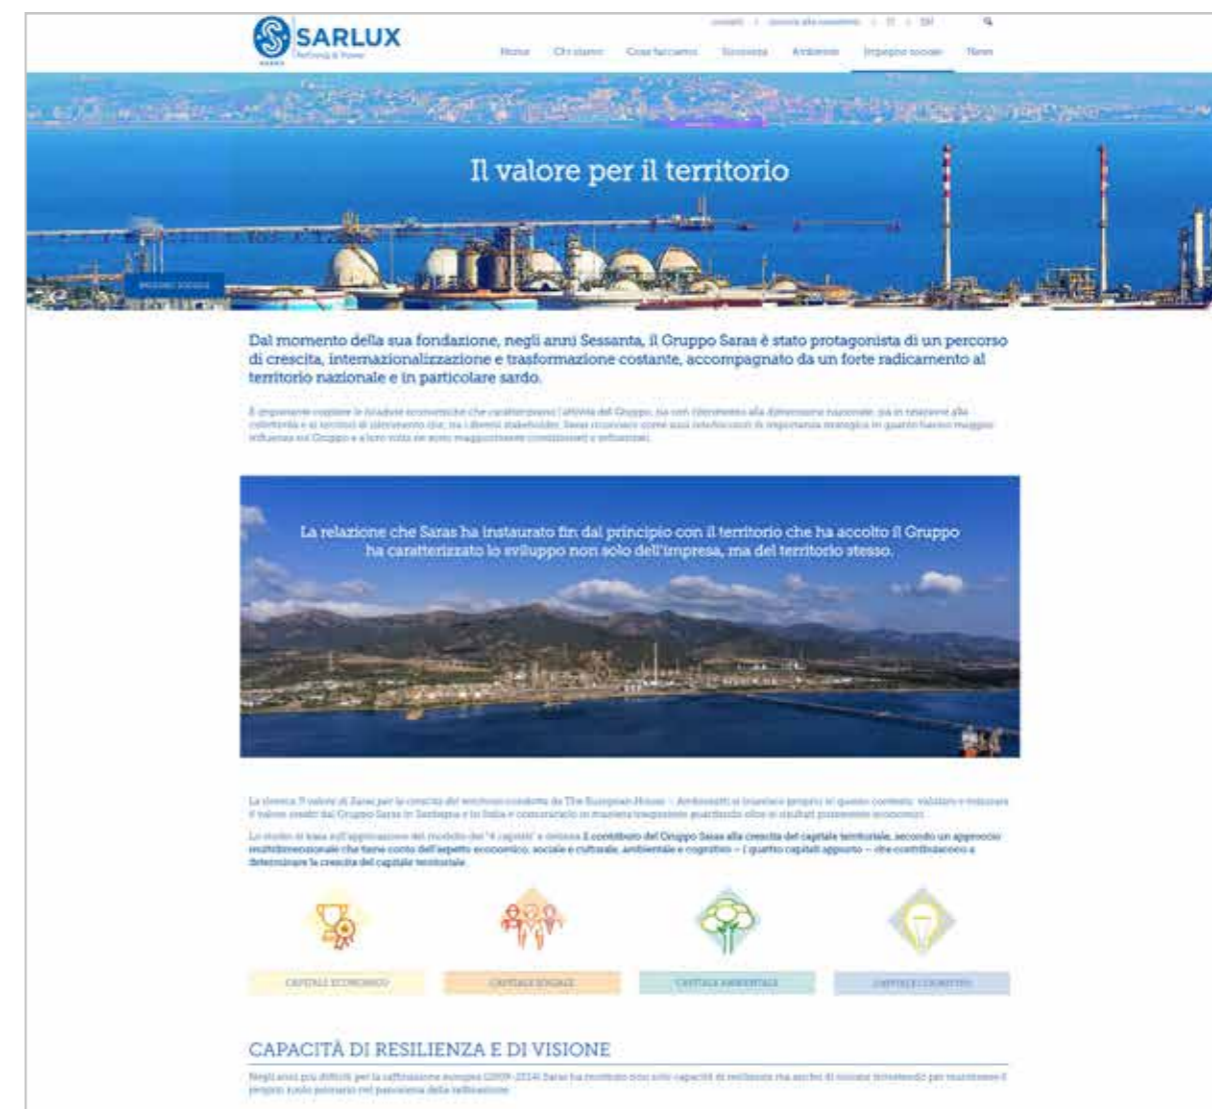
SARLUX
Refining & Power

contatti | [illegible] | IT | EN

Home Chi siamo Cosa facciamo Sicurezza Ambiente Impegno sociale News

Il valore per il territorio

Impegno sociale

Dal momento della sua fondazione, negli anni Sessanta, il Gruppo Saras è stato protagonista di un percorso di crescita, internazionalizzazione e trasformazione costante, accompagnato da un forte radicamento al territorio nazionale e in particolare sardo.

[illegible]

La relazione che Saras ha instaurato fin dal principio con il territorio che ha accolto il Gruppo ha caratterizzato lo sviluppo non solo dell'impresa, ma del territorio stesso.

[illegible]

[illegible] il contributo del Gruppo Saras alla crescita del capitale territoriale, secondo un approccio multidimensionale che tiene conto dell'aspetto economico, sociale e culturale, ambientale e cognitivo – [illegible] – che contribuiscono a determinare la crescita del capitale territoriale.

CAPITALE ECONOMICO
CAPITALE SOCIALE
CAPITALE AMBIENTALE
CAPITALE COGNITIVO

CAPACITÀ DI RESILIENZA E DI VISIONE

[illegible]